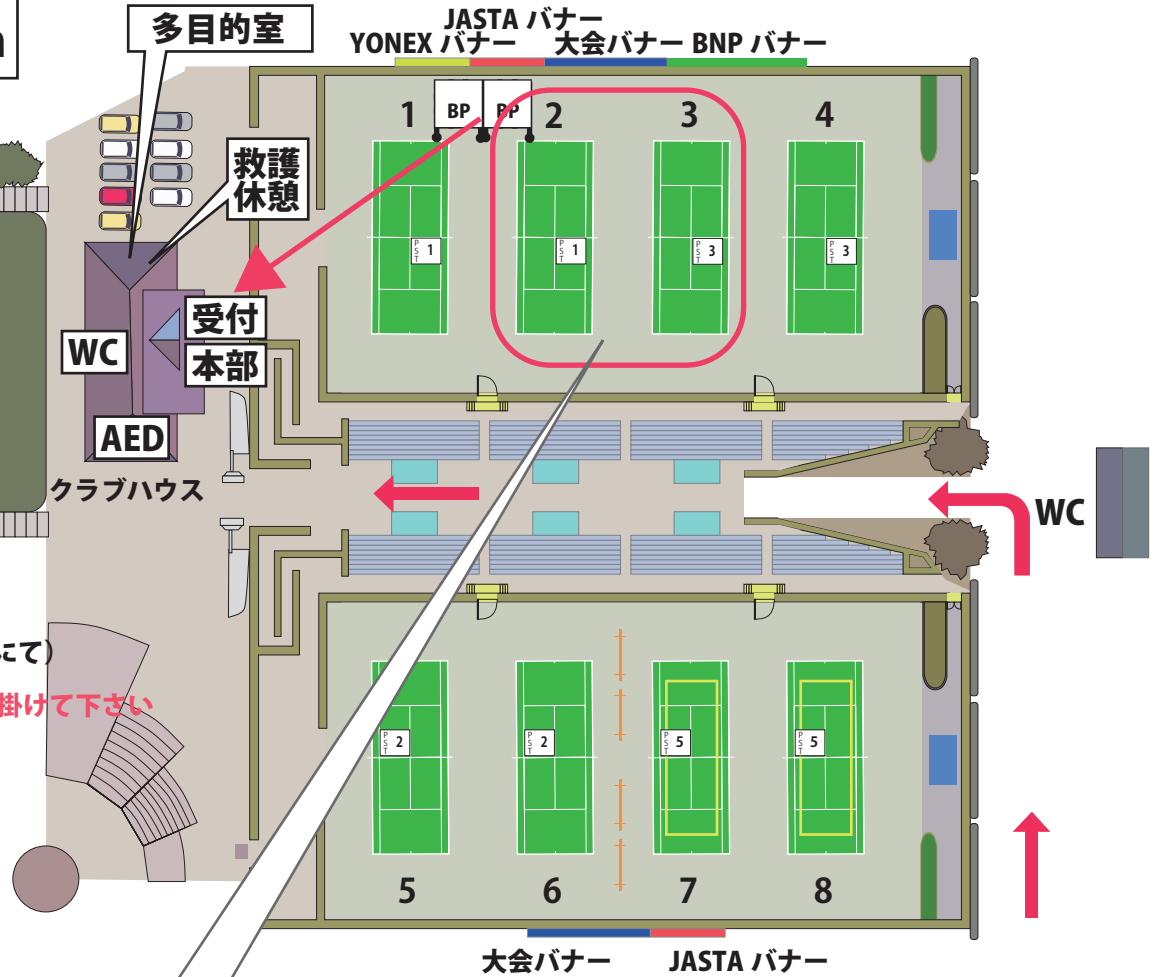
多目的室

JASTA バナー
YONEX バナー 大会バナー BNP バナー

BP BP

1 2 3 4

救護
休憩

PST 1
PST 1
PST 3
PST 3

受付
本部

WC

AED

クラブハウス

WC

こて)
掛けて下さい

PST 2
PST 2
PST 5
PST 5

5 6 7 8

大会バナー JASTA バナー